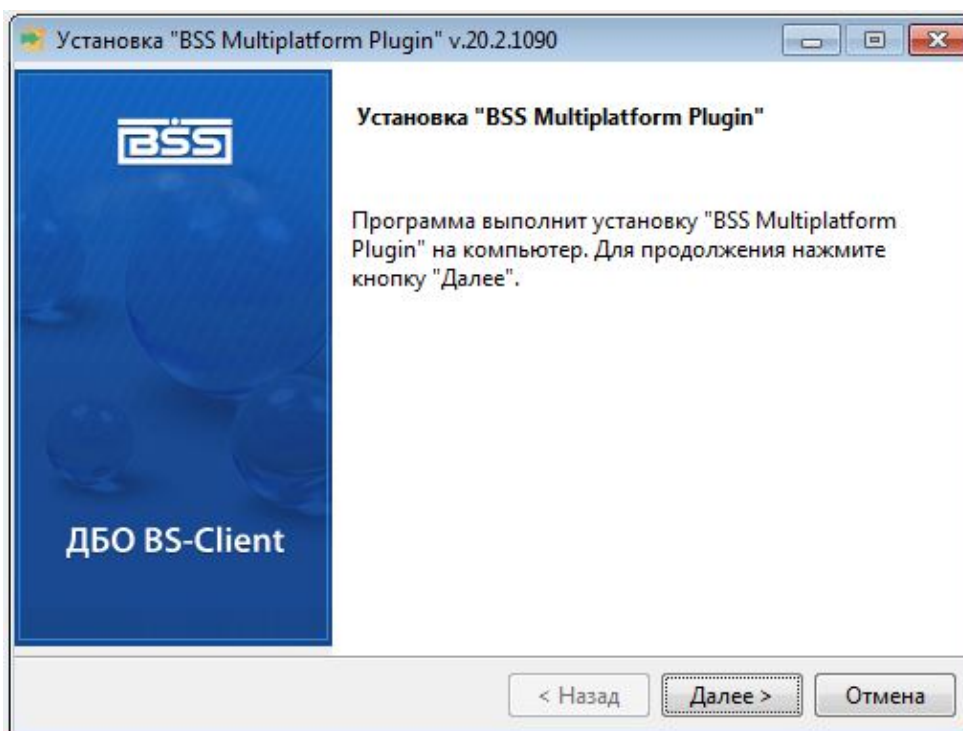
Установка "BSS Multiplatform Plugin" v.20.2.1090

BSS

ДБО BS-Client

Установка "BSS Multiplatform Plugin"

Программа выполнит установку "BSS Multiplatform Plugin" на компьютер. Для продолжения нажмите кнопку "Далее".

< Назад

Далее >

Отмена